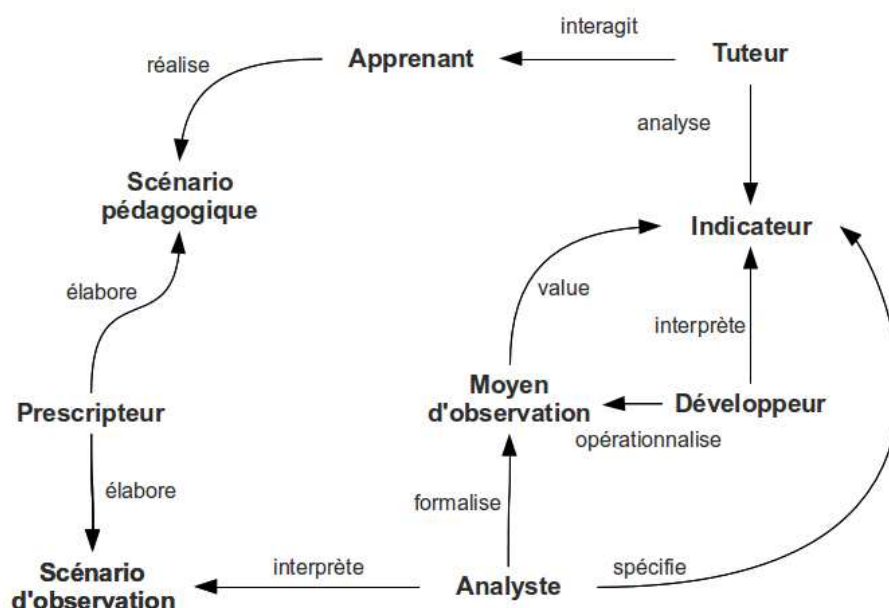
interagit

réalise

Apprenant

Tuteur

analyse

Scénario pédagogique

Indicateur

élabore

value

interprète

Moyen d'observation

Développeur

Prescripteur

opérationnalise

élabore

formalise

interprète

spécifie

Scénario d'observation

Analyste